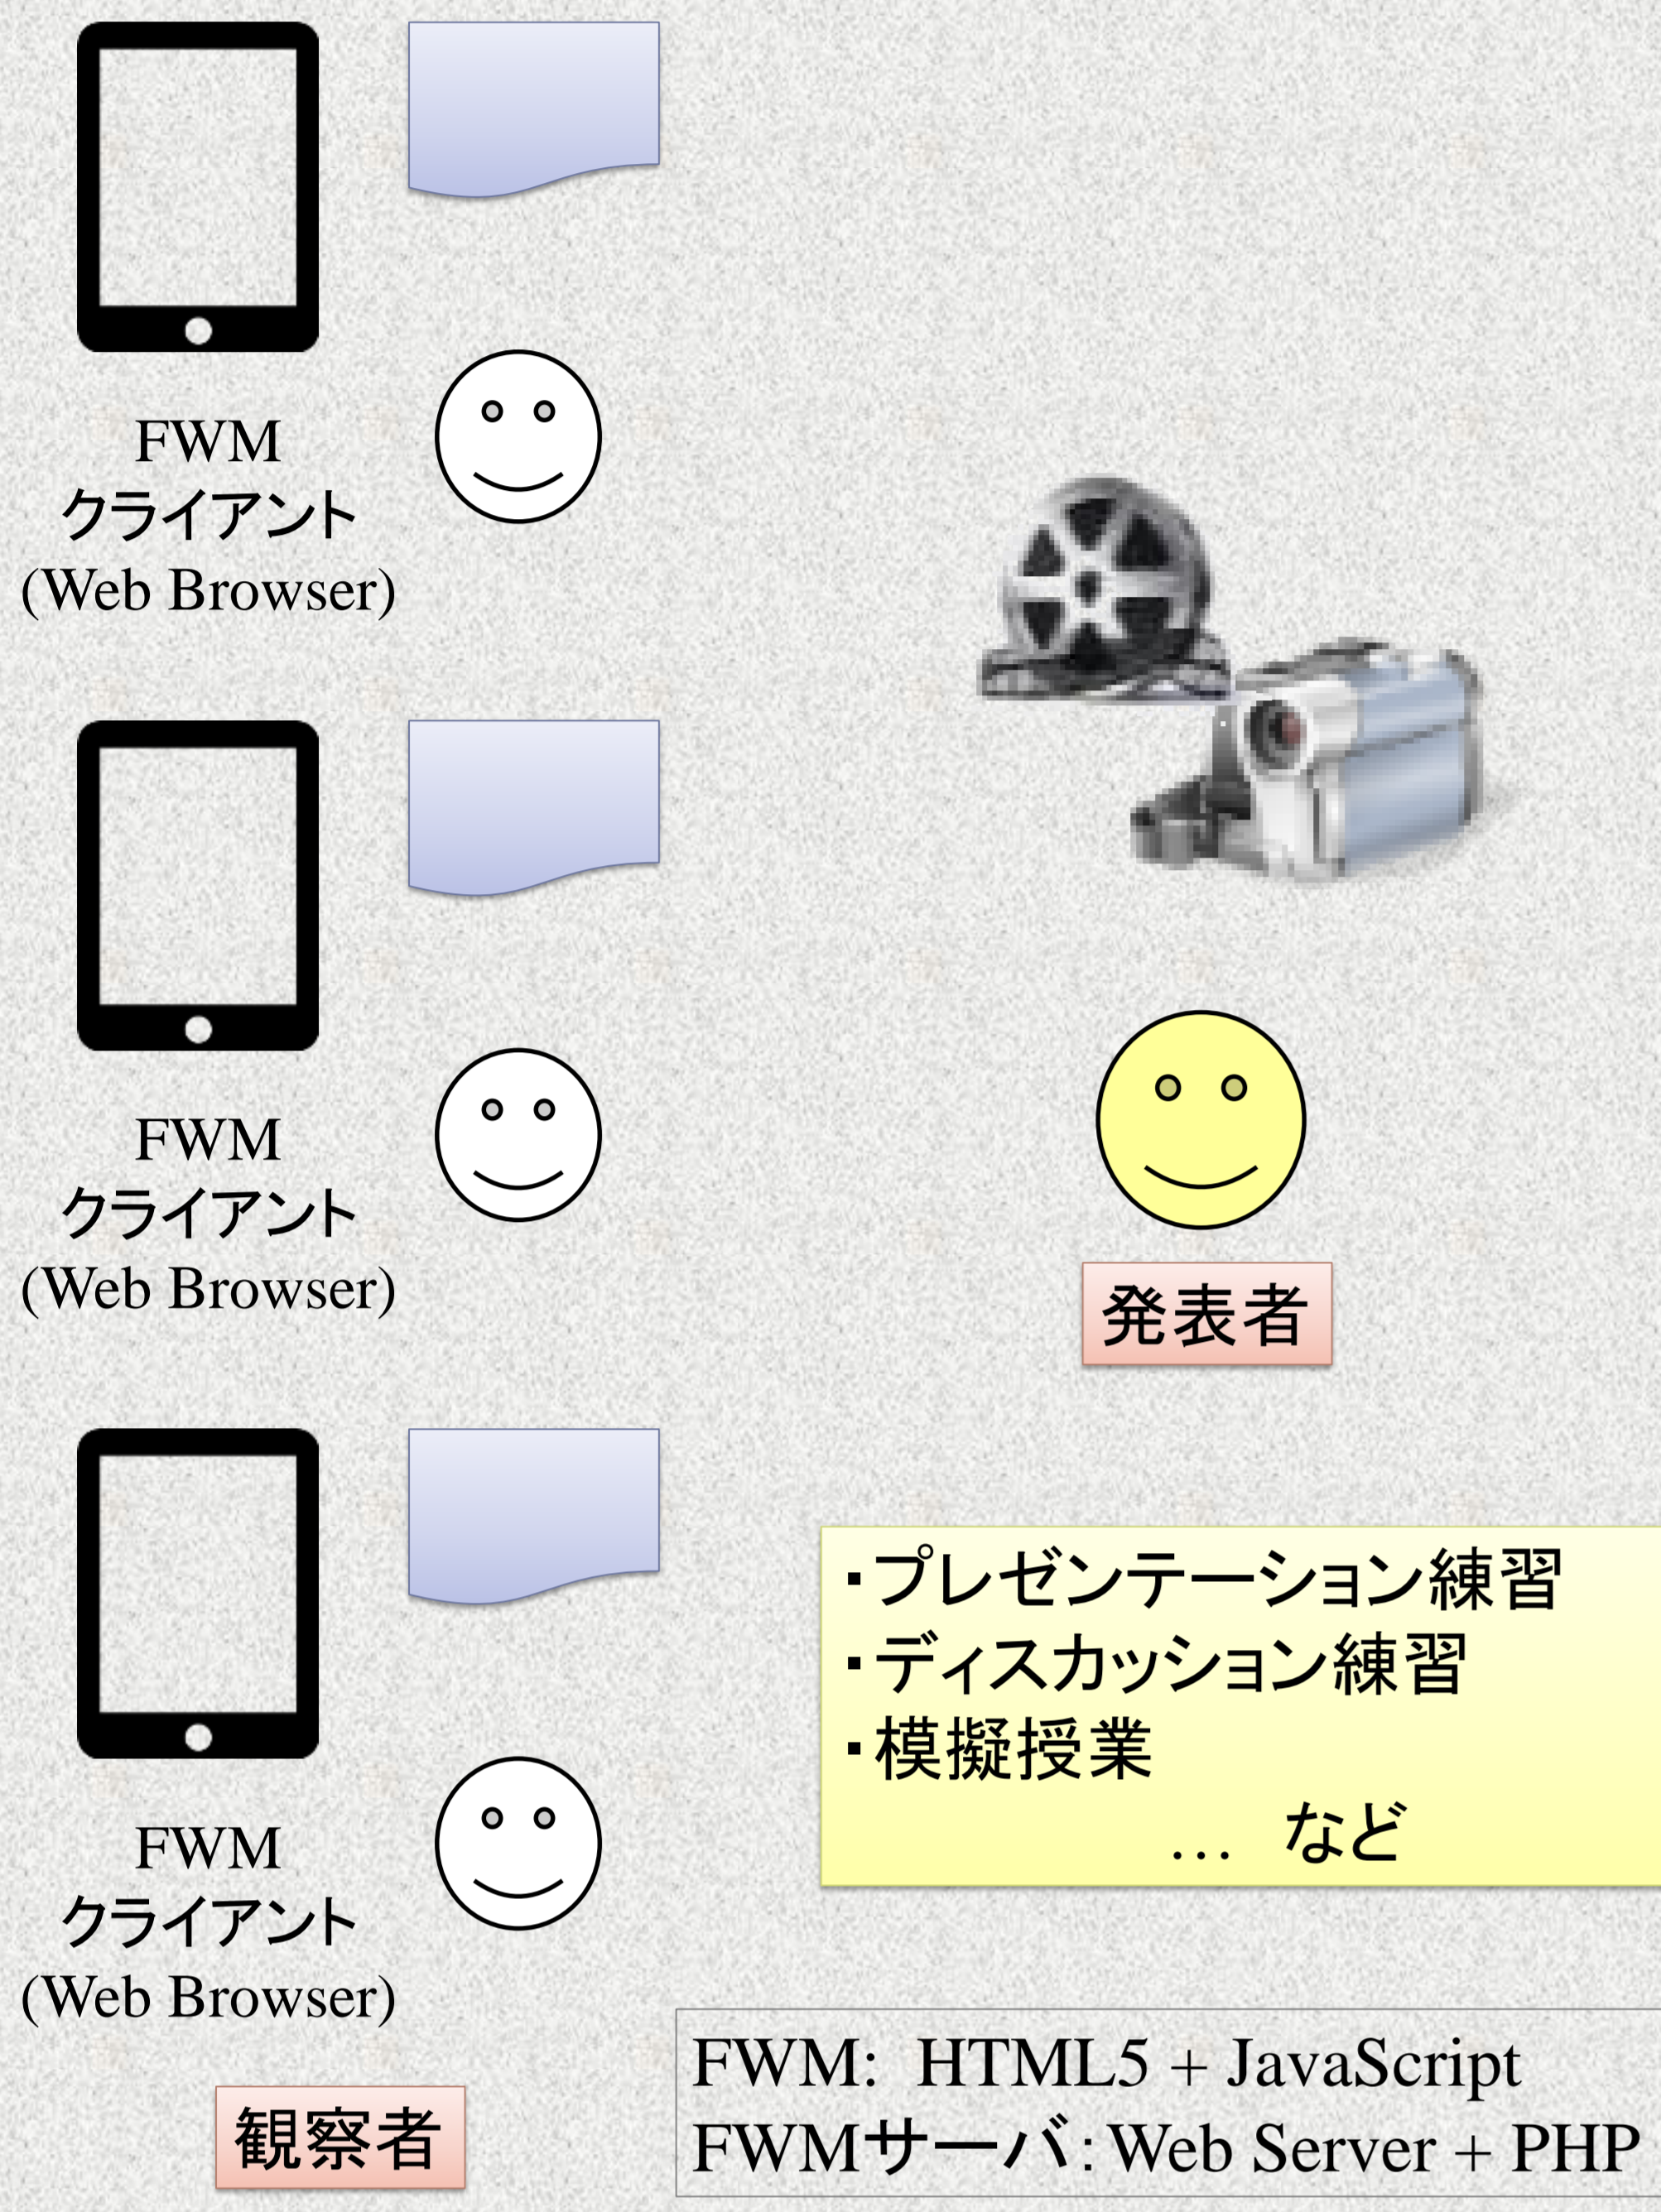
FWM
クライアント
(Web Browser)

FWM
クライアント
(Web Browser)

発表者

FWM
クライアント
(Web Browser)

観察者

・プレゼンテーション練習
・ディスカッション練習
・模擬授業
… など

FWM: HTML5 + JavaScript
FWMサーバ: Web Server + PHP